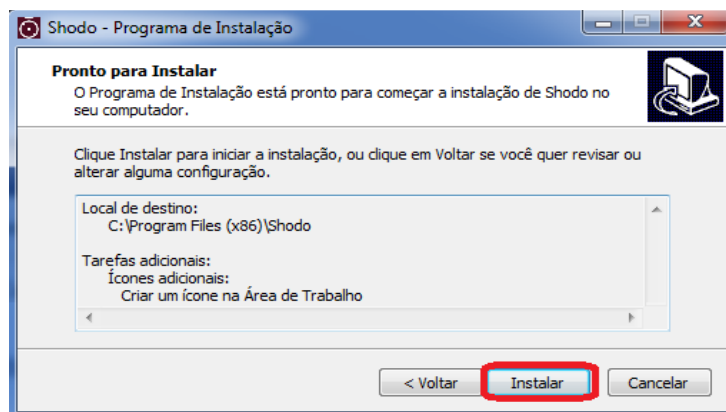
Shodo - Programa de Instalação

Pronto para Instalar
O Programa de Instalação está pronto para começar a instalação de Shodo no seu computador.

Clique Instalar para iniciar a instalação, ou clique em Voltar se você quer revisar ou alterar alguma configuração.

Local de destino:
C:\Program Files (x86)\Shodo

Tarefas adicionais:
Ícones adicionais:
Criar um ícone na Área de Trabalho

< Voltar
Instalar
Cancelar